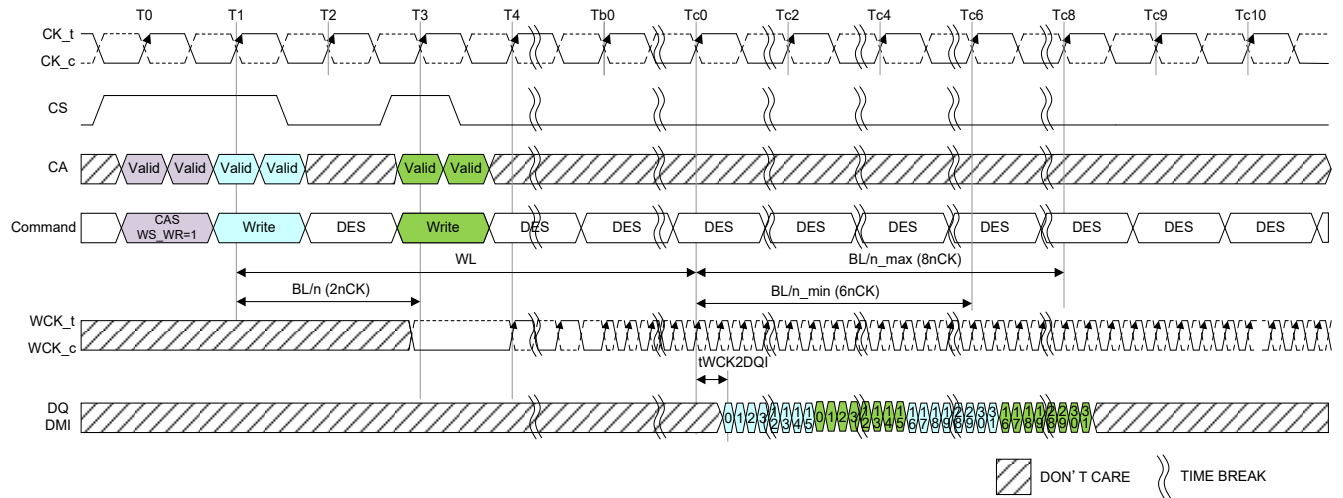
T0 T1 T2 T3 T4 Tb0 Tc0 Tc2 Tc4 Tc6 Tc8 Tc9 Tc10

CK_t
CK_c

CS

CA
Valid Valid Valid Valid Valid Valid

Command
CAS WS_WR=1
Write
DES
Write
DES DES DES DES DES DES DES DES DES DES

WL
BL/n_max (8nCK)
BL/n (2nCK)
BL/n_min (6nCK)

WCK_t
WCK_c

tWCK2DQI

DQ
DMI
0 1 2 3 4 5 6 7 8 9 10 11 12 13 14 15 0 1 2 3 4 5 6 7 8 9 10 11 12 13 14 15 16 17 18 19 20 21 22 23 24 25 26 27 28 29 30 31

DON' T CARE
TIME BREAK